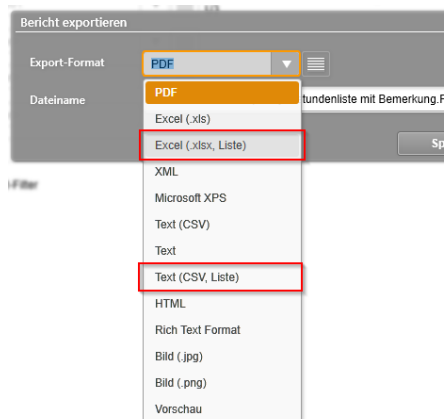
Bericht exportieren

Export-Format
PDF

Dateiname
tundenliste mit Bemerkung.F

Sp

-Filter

PDF
Excel (.xls)
Excel (.xlsx, Liste)
XML
Microsoft XPS
Text (CSV)
Text
Text (CSV, Liste)
HTML
Rich Text Format
Bild (.jpg)
Bild (.png)
Vorschau